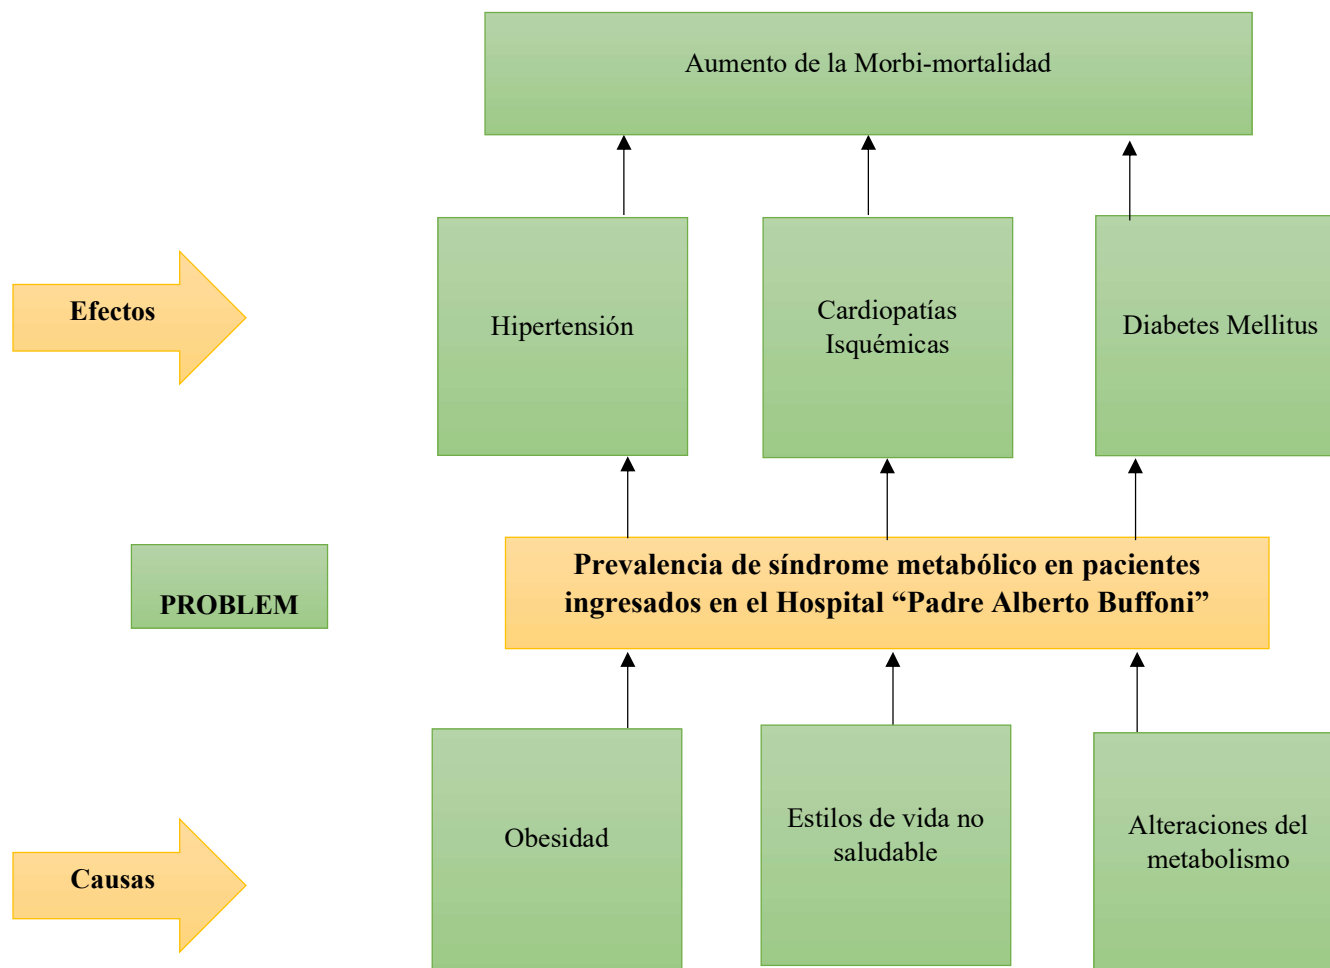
Aumento de la Morbi-mortalidad

Efectos

Hipertensión

Cardiopatías Isquémicas

Diabetes Mellitus

PROBLEM

Prevalencia de síndrome metabólico en pacientes ingresados en el Hospital “Padre Alberto Buffoni”

Causas

Obesidad

Estilos de vida no saludable

Alteraciones del metabolismo